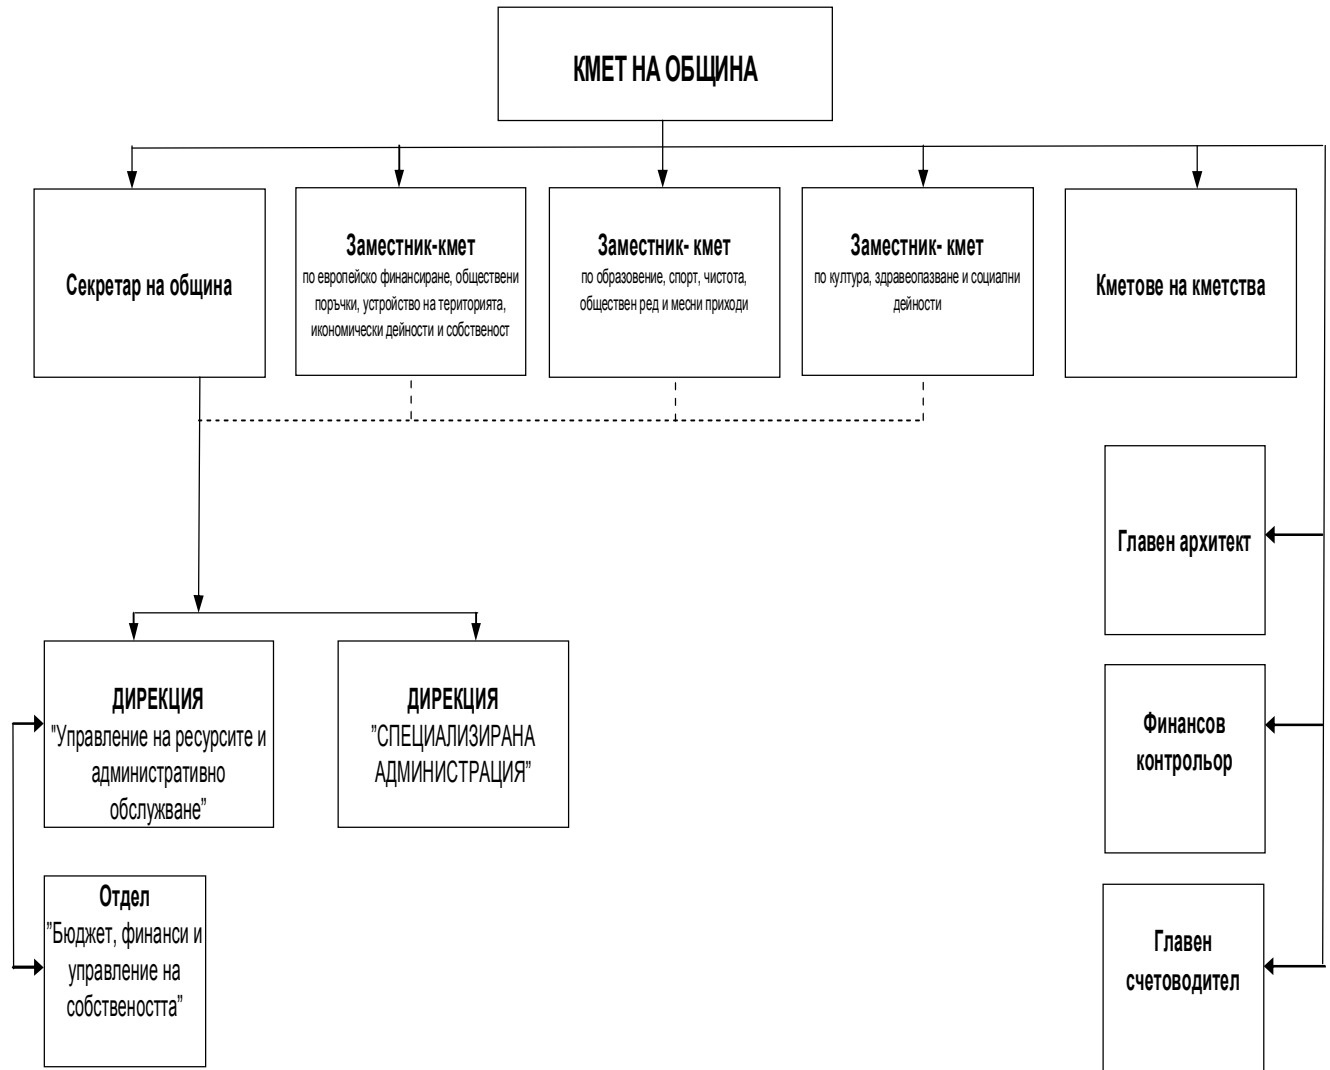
КМЕТ НА ОБЩИНА

Секретар на община

Заместник-кмет
по европейско финансиране, обществени поръчки, устройство на територията, икономически дейности и собственост

Заместник- кмет
по образование, спорт, чистота, обществен ред и месни приходи

Заместник- кмет
по култура, здравеопазване и социални дейности

Кметове на кметства

Главен архитект

ДИРЕКЦИЯ
"Управление на ресурсите и административно обслужване"

ДИРЕКЦИЯ
"СПЕЦИАЛИЗИРАНА АДМИНИСТРАЦИЯ"

Финансов контрольор

Отдел
"Бюджет, финанси и управление на собствеността"

Главен счетоводител